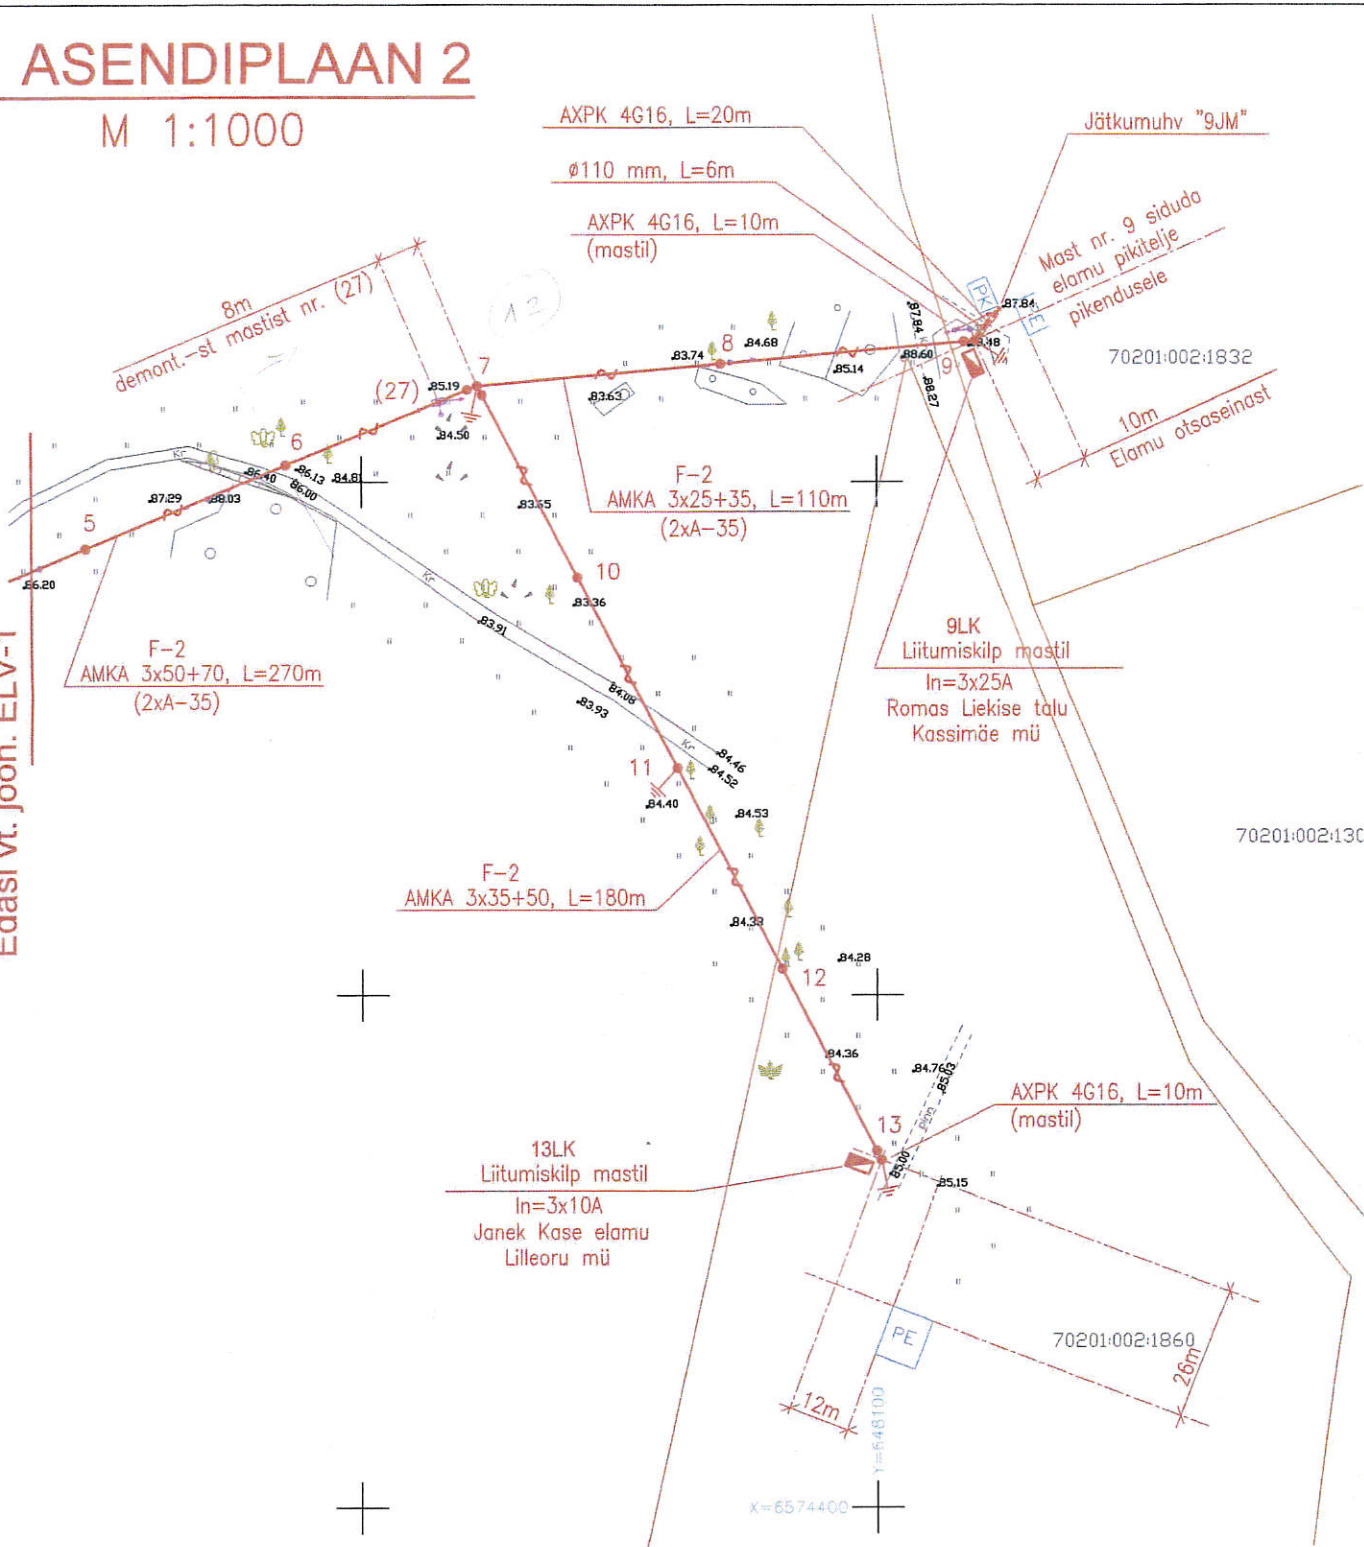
ASENDIPLAAN 2
M 1:1000

AXPK 4G16, L=20m
Ø110 mm, L=6m
AXPK 4G16, L=10m
(mastil)
Jätkumuhv "9JM"
Mast nr. 9 siduda elamu pikitelje pikendusele
70201:002:1832
10m
Elamu otsaseinast

8m
demont.-st mastist nr. (27)
(27)
7
8
9
6
5
PK
PE

85.19
84.50
83.74
84.68
83.63
85.14
88.60
87.84
87.84
88.27
9.48
86.40
86.13
86.00
84.81
87.29
88.03
86.20
83.55
83.36
83.91
84.08
83.93
84.46
84.52
84.40
84.53
84.33
84.28
84.36
84.76
85.03
85.00
85.15

F-2
AMKA 3x25+35, L=110m
(2xA-35)

F-2
AMKA 3x50+70, L=270m
(2xA-35)

10
11
12
13

9LK
Liitumiskilp mastil
In=3x25A
Romas Liekise talu
Kassimäe mü

70201:002:130

F-2
AMKA 3x35+50, L=180m

AXPK 4G16, L=10m
(mastil)

13LK
Liitumiskilp mastil
In=3x10A
Janek Kase elamu
Lilleoru mü

70201:002:1860
26m
12m
PE
Y=648100
X=6574400

Eaasi vt. joon. ELV-1